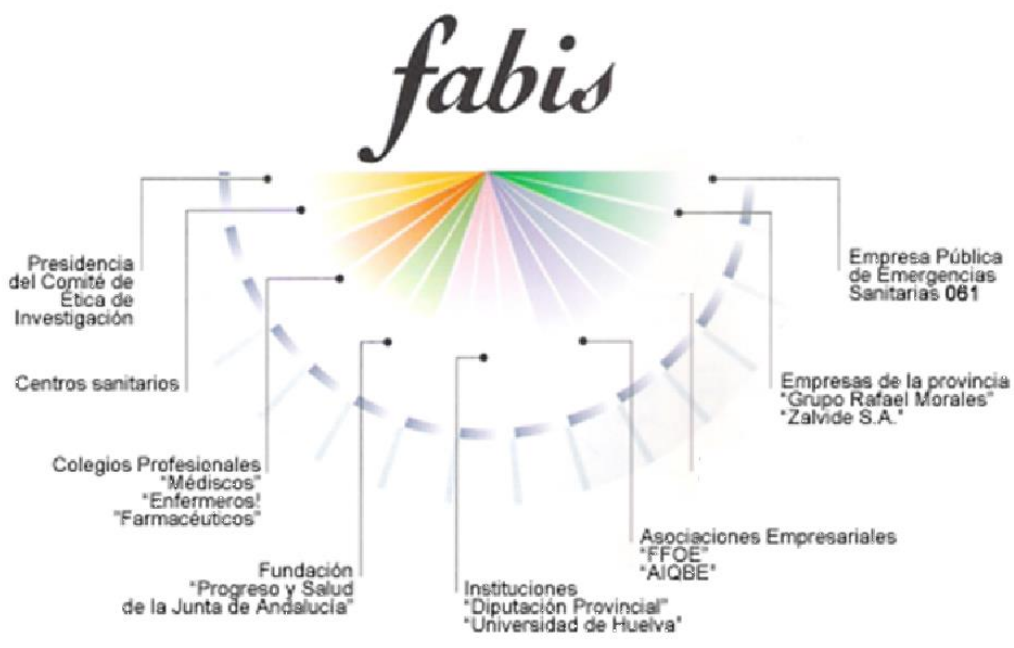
fabis

Presidencia del Comité de Ética de Investigación

Centros sanitarios

Colegios Profesionales
"Médiscos"
"Enfermeros!
"Farmacéuticos"

Fundación
"Progreso y Salud de la Junta de Andalucía"

Instituciones
"Diputación Provincial"
"Universidad de Huelva"

Asociaciones Empresariales
"FFOE"
"AIQBE"

Empresas de la provincia
"Grupo Rafael Morales"
"Zalvide S.A."

Empresa Pública de Emergencias Sanitarias 061